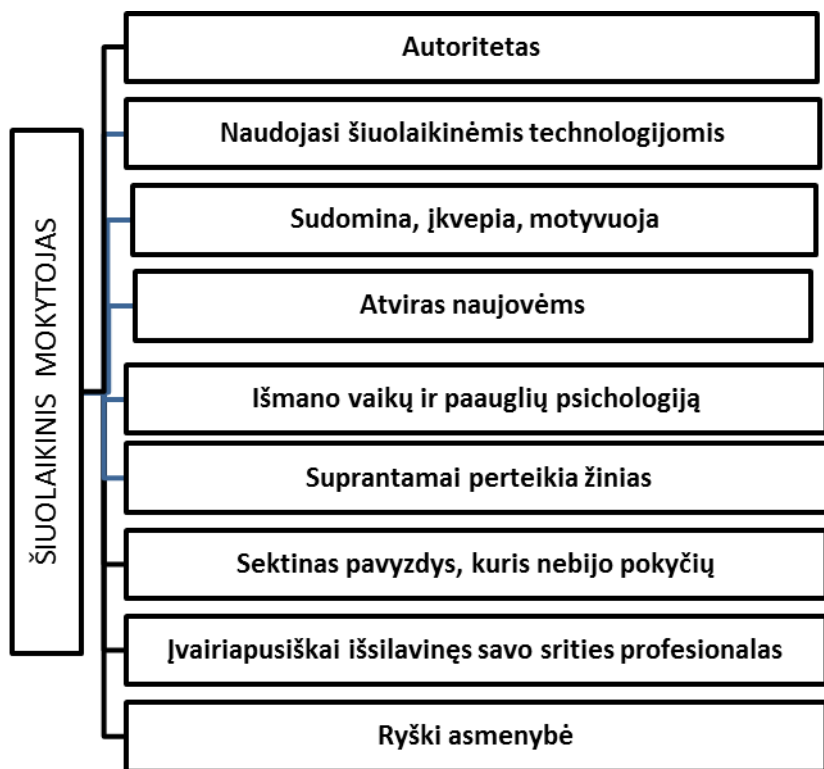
ŠIUOLAIKINIS MOKYTOJAS

Autoritetas

Naudojasi šiuolaikinėmis technologijomis

Sudomina, įkvepia, motyvuoja

Atviras naujovėms

Išmano vaikų ir paauglių psichologiją

Suprantamai perteikia žinias

Sektinas pavyzdys, kuris nebijo pokyčių

Įvairiapusiškai išsilavinęs savo srities profesionalas

Ryški asmenybė